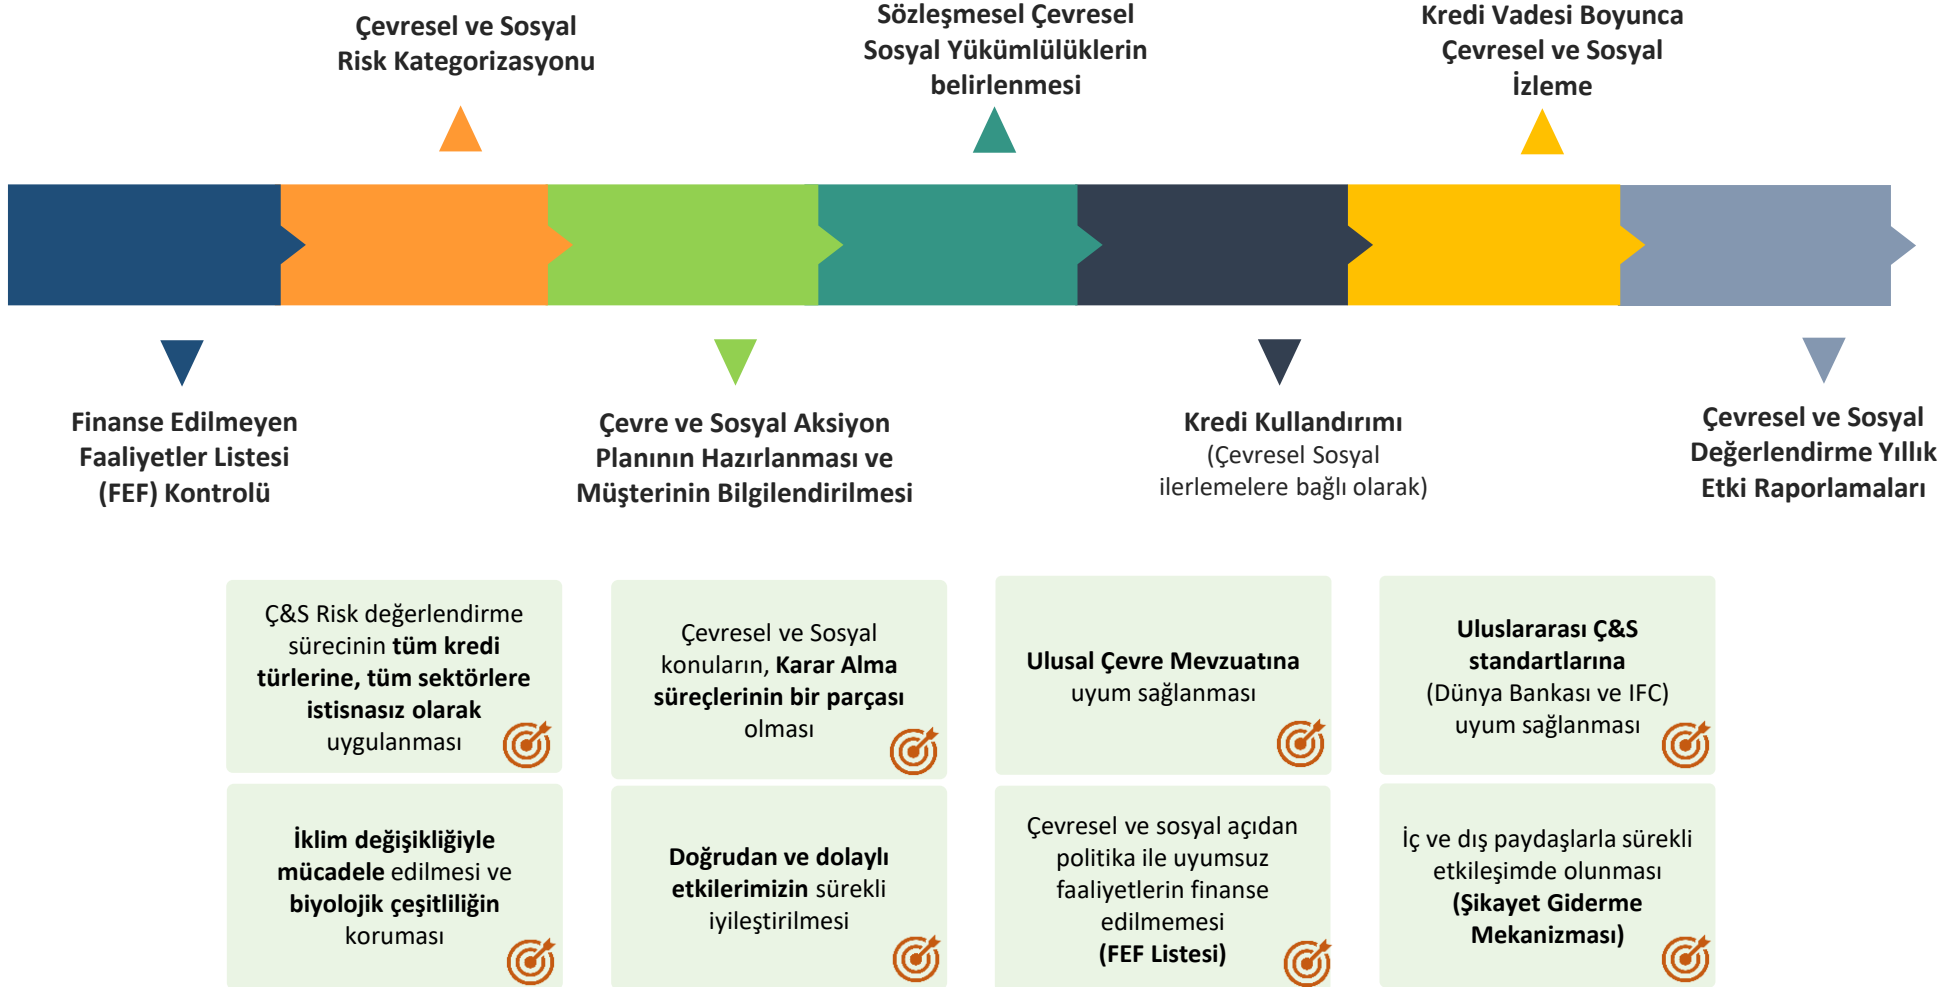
Çevresel ve Sosyal Risk Kategorizasyonu

Sözleşmesel Çevresel Sosyal Yükümlülüklerin belirlenmesi

Kredi Vadesi Boyunca Çevresel ve Sosyal İzleme

Finanse Edilmeyen Faaliyetler Listesi (FEF) Kontrolü

Çevre ve Sosyal Aksiyon Planının Hazırlanması ve Müşterinin Bilgilendirilmesi

Kredi Kullandırımı (Çevresel Sosyal ilerlemelere bağlı olarak)

Çevresel ve Sosyal Değerlendirme Yıllık Etki Raporlamaları

Ç&S Risk değerlendirme sürecinin tüm kredi türlerine, tüm sektörlere istisnasız olarak uygulanması

Çevresel ve Sosyal konuların, Karar Alma süreçlerinin bir parçası olması

Ulusal Çevre Mevzuatına uyum sağlanması

Uluslararası Ç&S standartlarına (Dünya Bankası ve IFC) uyum sağlanması

İklim değişikliğiyle mücadele edilmesi ve biyolojik çeşitliliğin korunması

Doğrudan ve dolaylı etkilerimizin sürekli iyileştirilmesi

Çevresel ve sosyal açıdan politika ile uyumsuz faaliyetlerin finanse edilmemesi (FEF Listesi)

İç ve dış paydaşlarla sürekli etkileşimde olunması (Şikayet Giderme Mekanizması)